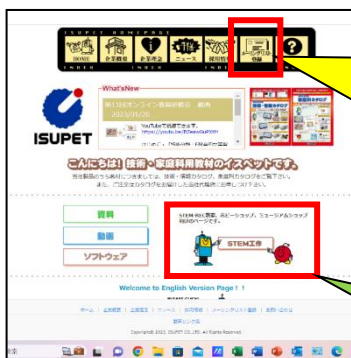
ISUPET HOMEPAGE

HOME

企業概要

企業理念

ニュース

採用情報

登録

?

What's New

ISUPET

こんにちは！技術・家庭科教材のイスペットです。

資料

動画

ソフトウェア

STEM工作

Welcome to English Version Page！！

Copyright 2023. ISUPET CO.,LTD. All Rights Reserved.